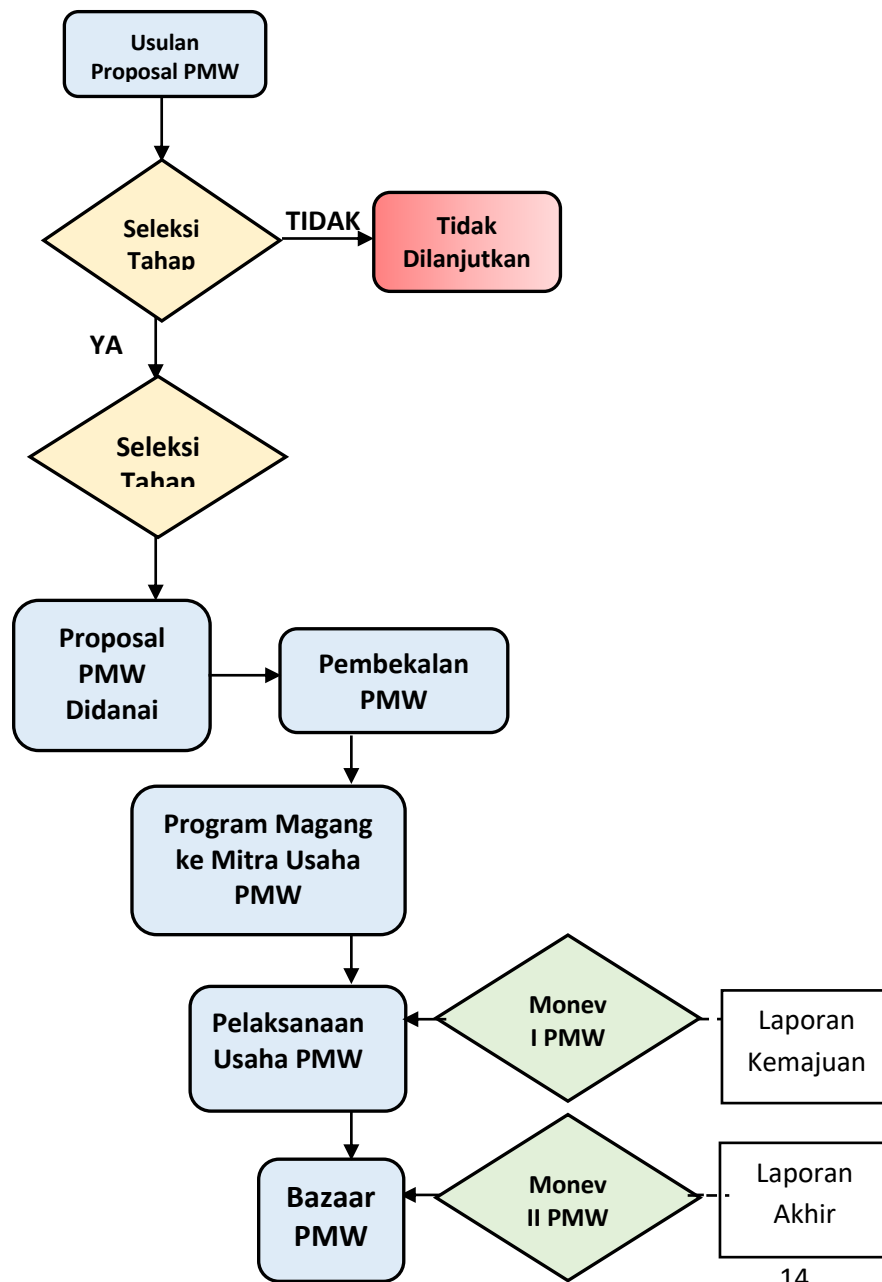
Usulan Proposal PMW

Seleksi Tahap

TIDAK

Tidak Dilanjutkan

YA

Seleksi Tahap

Proposal PMW Didanai

Pembekalan PMW

Program Magang ke Mitra Usaha PMW

Pelaksanaan Usaha PMW

Monev I PMW

Laporan Kemajuan

Bazaar PMW

Monev II PMW

Laporan Akhir

14